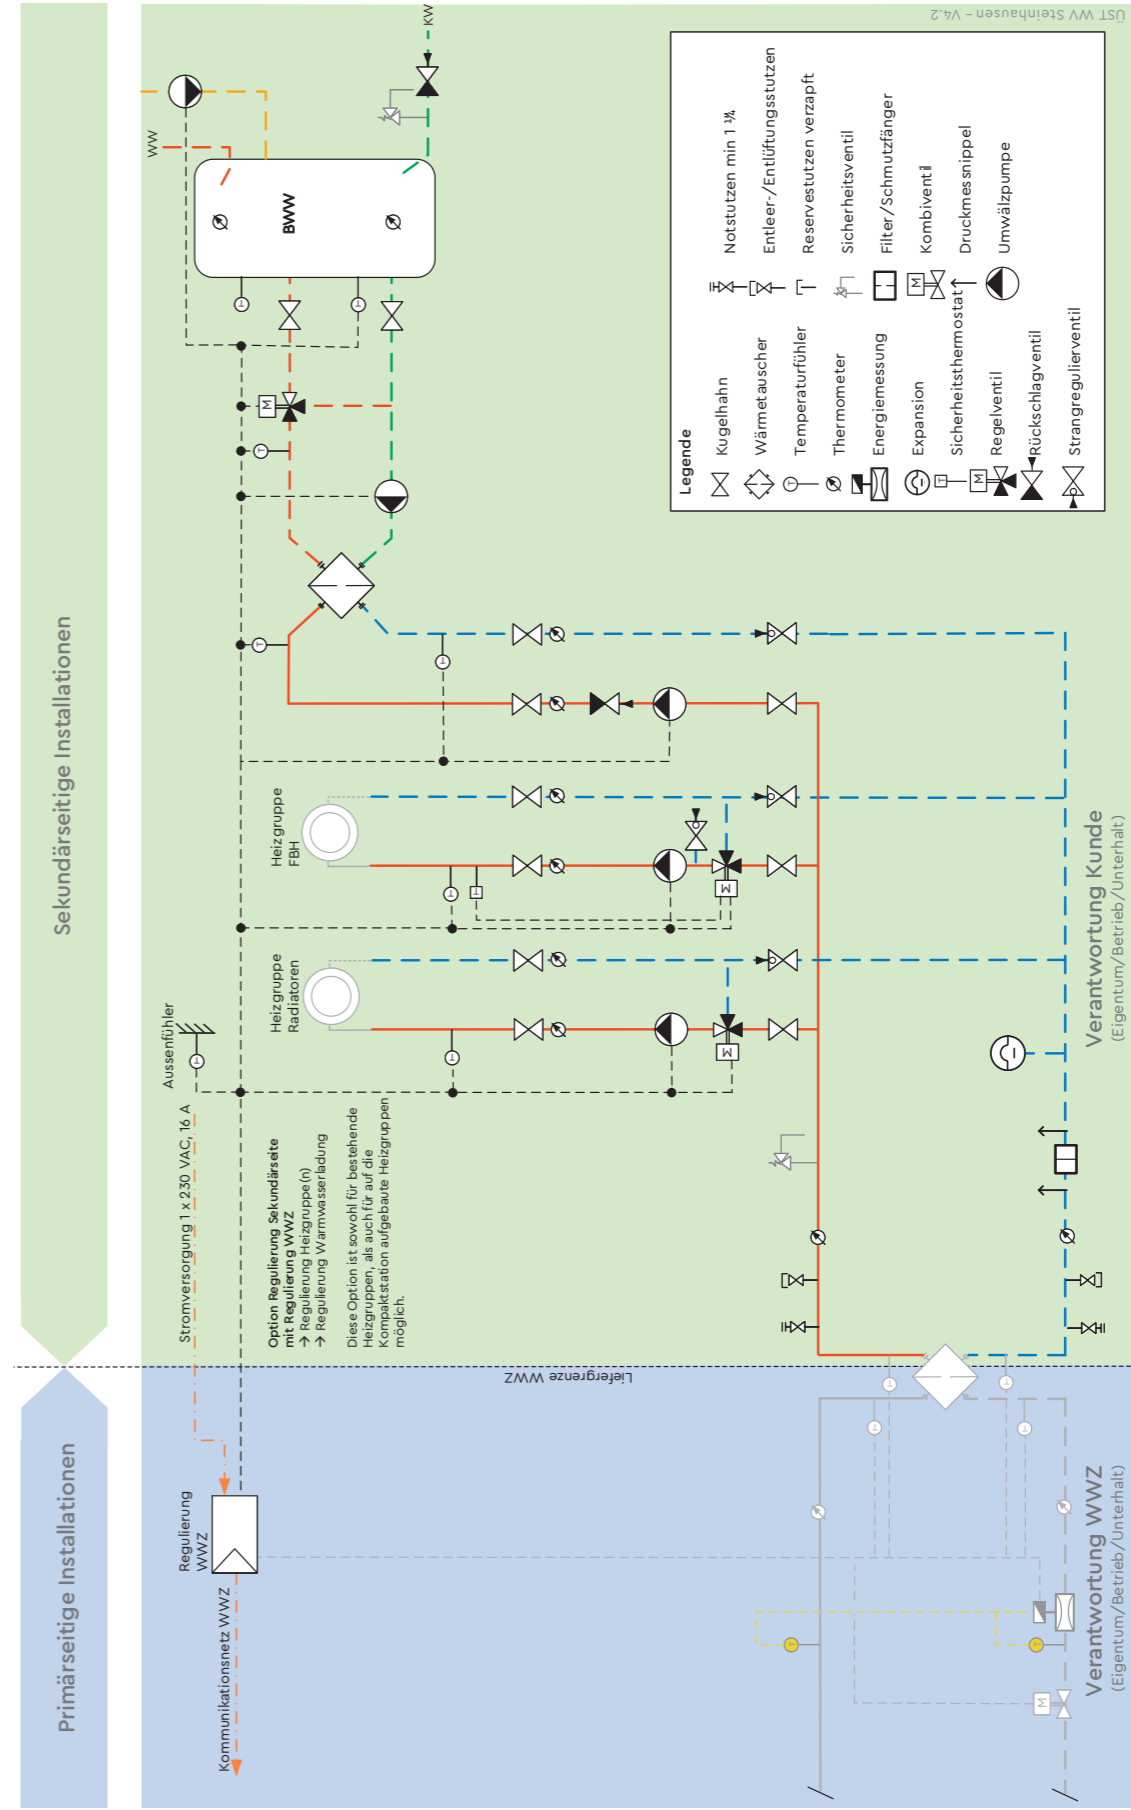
ÜST WW Steinhausen – V4.2

Sekundärseitige Installationen

Primärseitige Installationen

Legende

Kugelhahn

Wärmetauscher

Temperaturfühler

Thermometer

Energiemessung

Expansion

Sicherheitsthermostat

Regelventil

Rückschlagventil

Strangregulierventil

Notstutzen min 1 ¼

Entleer-/Entlüftungsstutzen

Reservestutzen verzapft

Sicherheitsventil

Filter/Schmutzfänger

Kombiventil

Druckmessnippel

Umwälzpumpe

KW

WW

BWW

Heizgruppe FBH

Heizgruppe Radiatoren

Aussenfühler

Stromversorgung 1 x 230 VAC, 16 A

Option Regulierung Sekundärseite mit Regulierung WWZ
→ Regulierung Heizgruppe(n)
→ Regulierung Warmwasserladung

Diese Option ist sowohl für bestehende Heizgruppen, als auch für auf die Kompaktstation aufgebaute Heizgruppen möglich.

Verantwortung Kunde
(Eigentum/Betrieb/Unterhalt)

Liefergrenze WWZ

Regulierung WWZ

Kommunikationsnetz WWZ

Verantwortung WWZ
(Eigentum/Betrieb/Unterhalt)

M